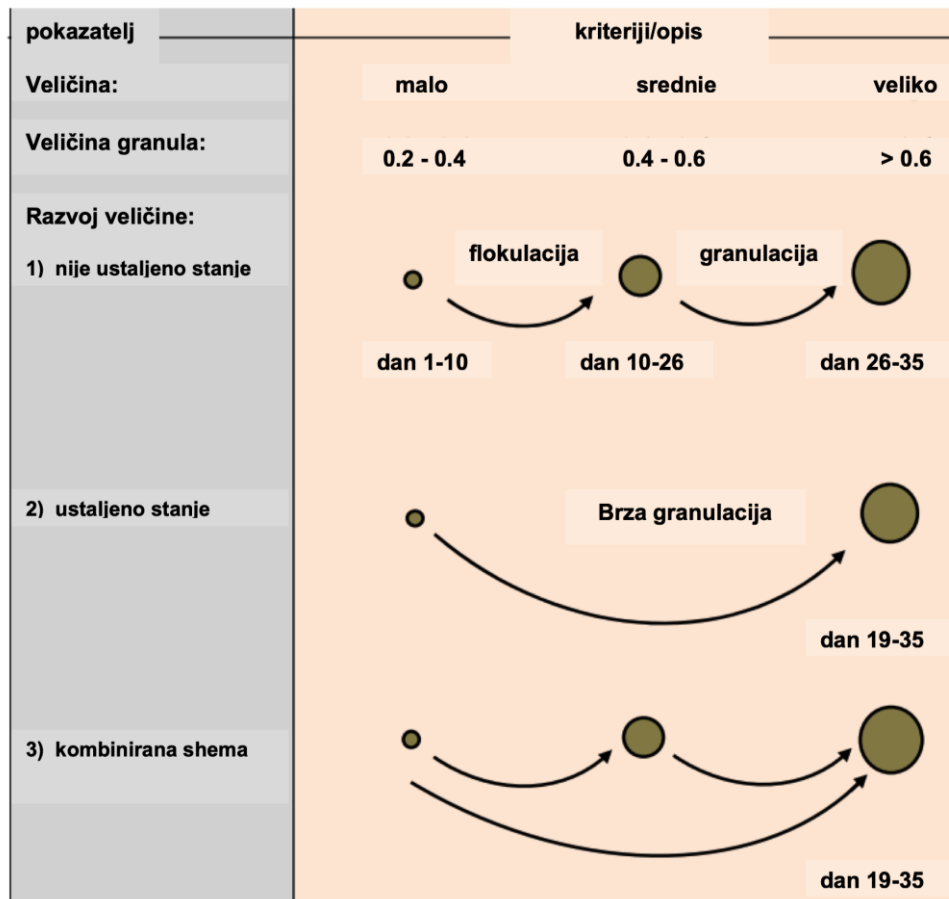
pokazatelj

kriteriji/opis

Veličina:

malo

srednje

veliko

Veličina granula:

0.2 - 0.4

0.4 - 0.6

> 0.6

Razvoj veličine:

1) nije ustaljeno stanje

flokulacija

granulacija

dan 1-10

dan 10-26

dan 26-35

2) ustaljeno stanje

Brza granulacija

dan 19-35

3) kombinirana shema

dan 19-35